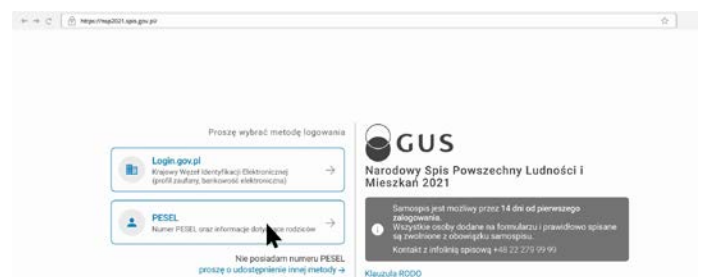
https://nsp2021.spis.gov.pl/

Proszę wybrać metodę logowania

Login.gov.pl
Krajowy Węzeł Identyfikacji Elektronicznej (profil zaufany, bankowość elektroniczna)

PESEL
Numer PESEL oraz informacje doty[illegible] rodziców

Nie posiadam numeru PESEL
proszę o udostępnienie innej metody →

GUS

Narodowy Spis Powszechny Ludności i Mieszkań 2021

Samospis jest możliwy przez 14 dni od pierwszego zalogowania.
Wszystkie osoby dodane na formularzu i prawidłowo spisane są zwolnione z obowiązku samospisu.

Kontakt z infolinią spisową +48 22 279 99 99

Klauzula RODO